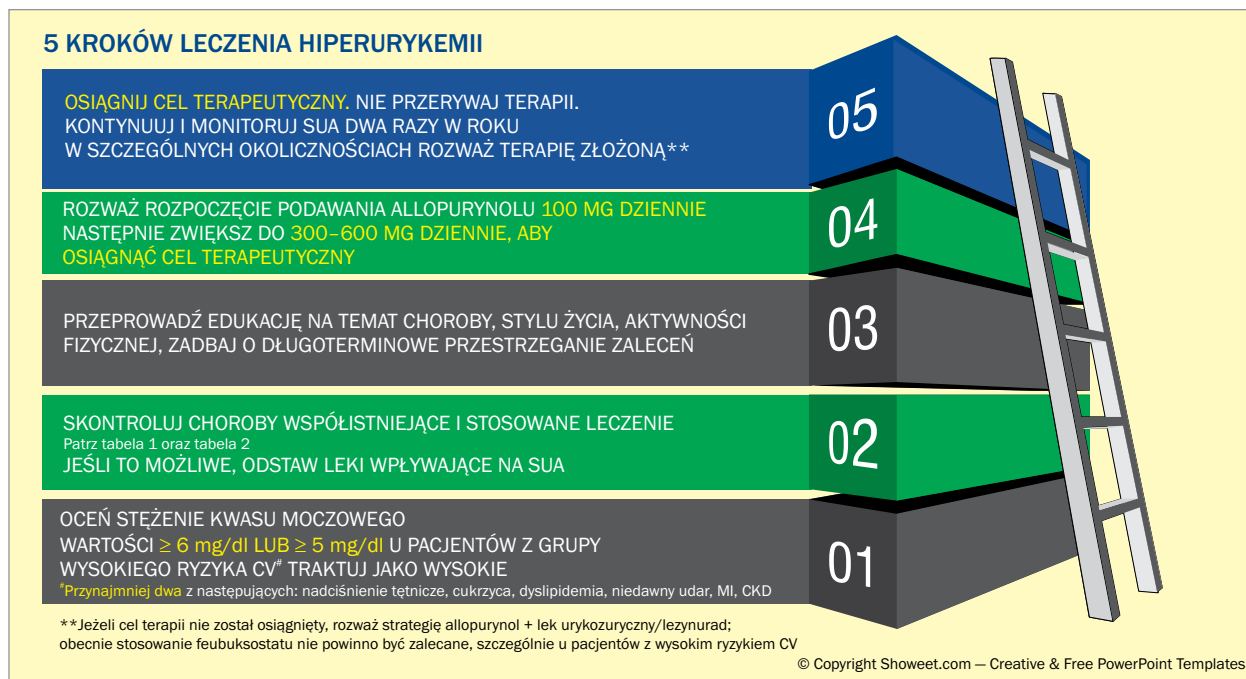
5 KROKÓW LECZENIA HIPERURYKEMII

OSIĄGNIJ CEL TERAPEUTYCZNY. NIE PRZERYWAJ TERAPII.
KONTYNUUJ I MONITORUJ SUA DWA RAZY W ROKU
W SZCZEGÓLNYCH OKOLICZNOŚCIACH ROZWAŻ TERAPIĘ ZŁOŻONĄ**

05

ROZWAŻ ROZPOCZĘCIE PODAWANIA ALLOPURYNOLU 100 MG DZIENNIE
NASTĘPNIE ZWIĘKSZ DO 300–600 MG DZIENNIE, ABY
OSIĄGNĄĆ CEL TERAPEUTYCZNY

04

PRZEPROWADŹ EDUKACJĘ NA TEMAT CHOROBY, STYLU ŻYCIA, AKTYWNOŚCI FIZYCZNEJ, ZADBAJ O DŁUGOTERMINOWE PRZESTRZEGANIE ZALECEŃ

03

SKONTROLUJ CHOROBY WSPÓŁISTNIEJĄCE I STOSOWANE LECZENIE
Patrz tabela 1 oraz tabela 2
JEŚLI TO MOŻLIWE, ODSTAW LEKI WPŁYWAJĄCE NA SUA

02

OCEŃ STĘŻENIE KWASU MOCZOWEGO
WARTOŚCI $\geq$ 6 mg/dl LUB $\geq$ 5 mg/dl U PACJENTÓW Z GRUPY
WYSOKIEGO RYZYKA CV$^{\#}$ TRAKTUJ JAKO WYSOKIE
$^{\#}$Przynajmniej dwa z następujących: nadciśnienie tętnicze, cukrzyca, dyslipidemia, niedawny udar, MI, CKD

01

**Jeżeli cel terapii nie został osiągnięty, rozważ strategię allopurynol + lek urykozuryczny/lezynurad;
obecnie stosowanie feubuksostatu nie powinno być zalecane, szczególnie u pacjentów z wysokim ryzykiem CV

© Copyright Showeet.com — Creative & Free PowerPoint Templates